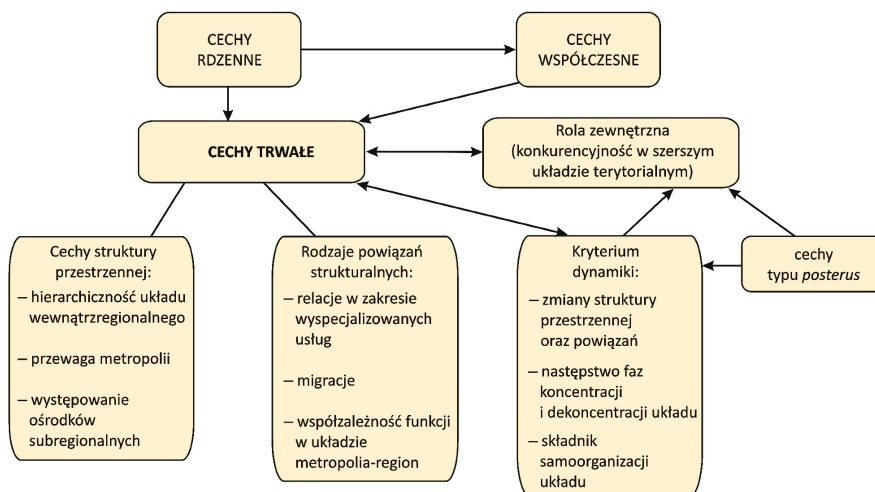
CECHY RDZENNE

CECHY WSPÓŁCZESNE

CECHY TRWAŁE

Rola zewnętrzna (konkurencyjność w szerszym układzie terytorialnym)

Cechy struktury przestrzennej:
– hierarchiczność układu wewnątrzregionalnego
– przewaga metropolii
– występowanie ośrodków subregionalnych

Rodzaje powiązań strukturalnych:
– relacje w zakresie wyspecjalizowanych usług
– migracje
– współzależność funkcji w układzie metropolia-region

Kryterium dynamiki:
– zmiany struktury przestrzennej oraz powiązań
– następstwo faz koncentracji i dekoncentracji układu
– składnik samoorganizacji układu

cechy typu *posterus*